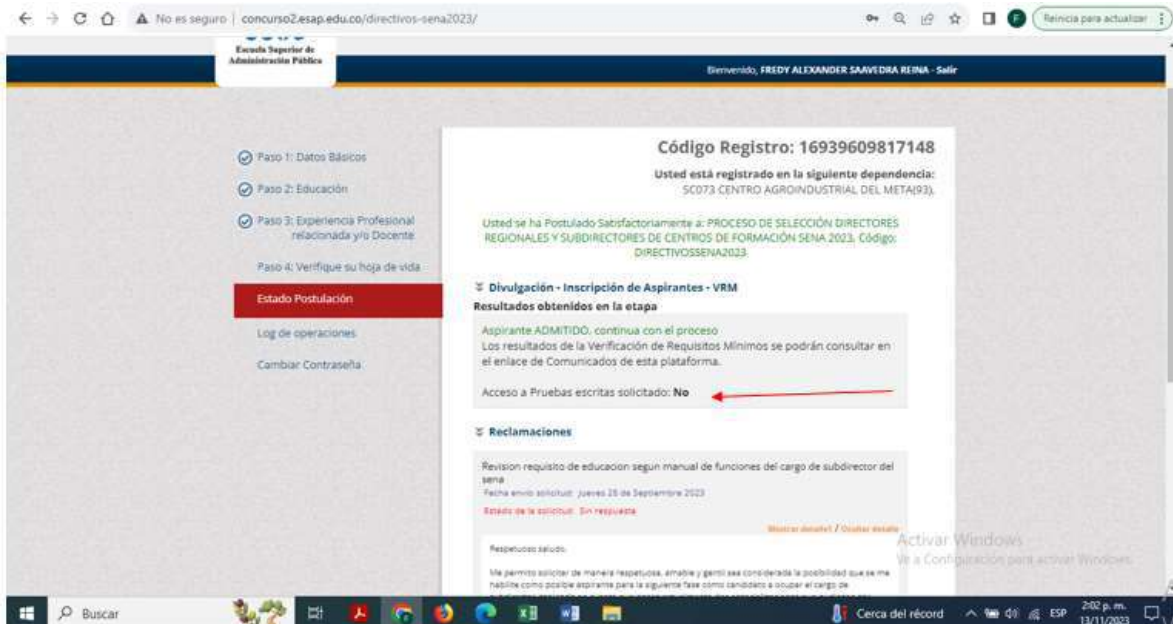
No es seguro | concurso2.esap.edu.co/directivos-sena2023/

Reinicia para actualizar

Escuela Superior de Administración Pública

Bienvenido, FREDY ALEXANDER SAAVEDRA REINA - Salir

Paso 1: Datos Básicos

Paso 2: Educación

Paso 3: Experiencia Profesional relacionada y/o Docente

Paso 4: Verifique su hoja de vida

Estado Postulación

Log de operaciones

Cambiar Contraseña

Código Registro: 16939609817148

Usted está registrado en la siguiente dependencia: SC073 CENTRO AGROINDUSTRIAL DEL META(93).

Usted se ha Postulado Satisfactoriamente a: PROCESO DE SELECCIÓN DIRECTORES REGIONALES Y SUBDIRECTORES DE CENTROS DE FORMACIÓN SENA 2023, Código: DIRECTIVOSSENA2023

Divulgación - Inscripción de Aspirantes - VRM

Resultados obtenidos en la etapa

Aspirante ADMITIDO, continua con el proceso

Los resultados de la Verificación de Requisitos Mínimos se podrán consultar en el enlace de Comunicados de esta plataforma.

Acceso a Pruebas escritas solicitado: No

Reclamaciones

Revision requisito de educacion segun manual de funciones del cargo de subdirector del sena

Fecha envío solicitud: jueves 28 de Septiembre 2023

Estado de la solicitud: Sin respuesta

Mostrar detalle / Ocultar detalle

Respetuoso saludo.

Me permito solicitar de manera respetuosa, amable y gentil sea considerada la posibilidad que se me habilite como posible aspirante para la siguiente fase como candidato a ocupar el cargo de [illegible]

Activar Windows
Ve a Configuración para activar Windows.

Buscar

Cerca del récord

ESP

2:02 p. m.
13/11/2023